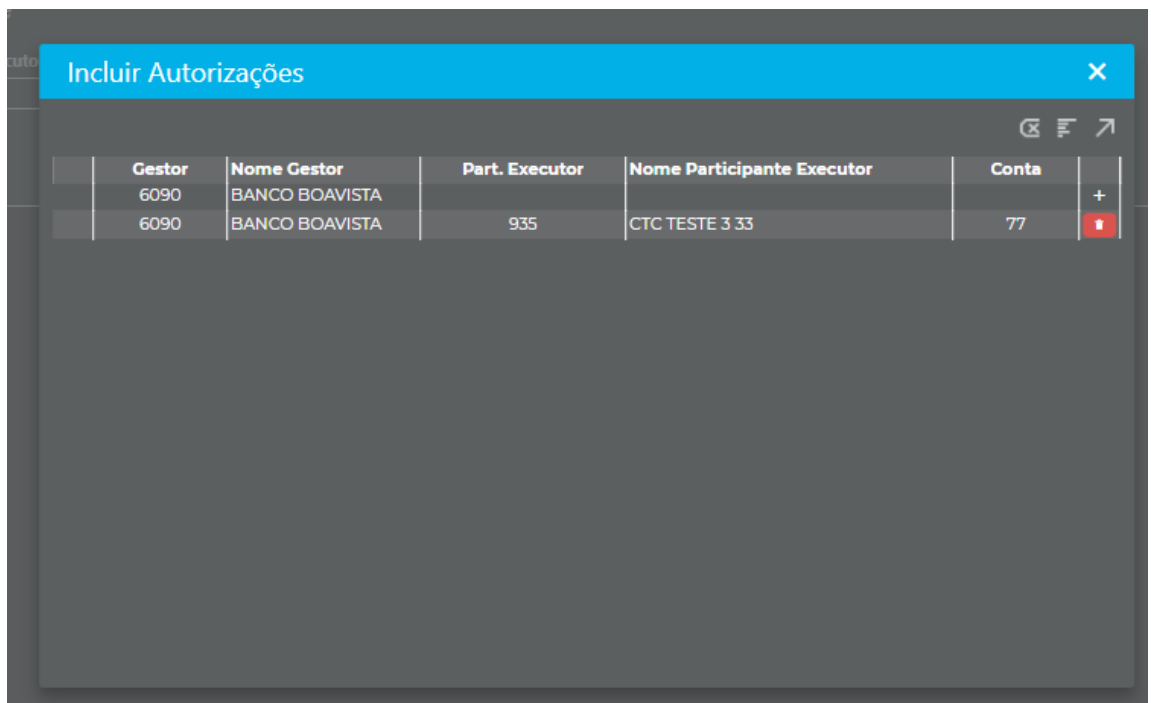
cuto

Incluir Autorizações ×

| | Gestor | Nome Gestor | Part. Executor | Nome Participante Executor | Conta | |
|---|---|---|---|---|---|---|
| | 6090 | BANCO BOAVISTA | | | | + |
| | 6090 | BANCO BOAVISTA | 935 | CTC TESTE 3 33 | 77 | |